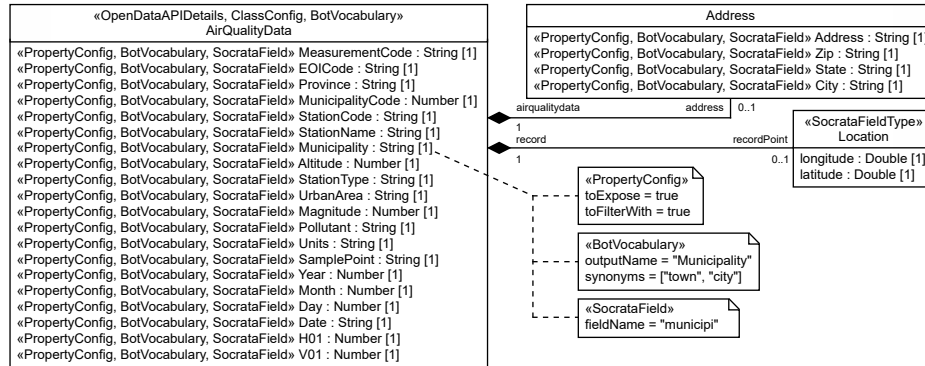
«OpenDataAPIDetails, ClassConfig, BotVocabulary»
AirQualityData

«PropertyConfig, BotVocabulary, SocrataField» MeasurementCode : String [1]
«PropertyConfig, BotVocabulary, SocrataField» EOICode : String [1]
«PropertyConfig, BotVocabulary, SocrataField» Province : String [1]
«PropertyConfig, BotVocabulary, SocrataField» MunicipalityCode : Number [1]
«PropertyConfig, BotVocabulary, SocrataField» StationCode : String [1]
«PropertyConfig, BotVocabulary, SocrataField» StationName : String [1]
«PropertyConfig, BotVocabulary, SocrataField» Municipality : String [1]
«PropertyConfig, BotVocabulary, SocrataField» Altitude : Number [1]
«PropertyConfig, BotVocabulary, SocrataField» StationType : String [1]
«PropertyConfig, BotVocabulary, SocrataField» UrbanArea : String [1]
«PropertyConfig, BotVocabulary, SocrataField» Magnitude : Number [1]
«PropertyConfig, BotVocabulary, SocrataField» Pollutant : String [1]
«PropertyConfig, BotVocabulary, SocrataField» Units : String [1]
«PropertyConfig, BotVocabulary, SocrataField» SamplePoint : String [1]
«PropertyConfig, BotVocabulary, SocrataField» Year : Number [1]
«PropertyConfig, BotVocabulary, SocrataField» Month : Number [1]
«PropertyConfig, BotVocabulary, SocrataField» Day : Number [1]
«PropertyConfig, BotVocabulary, SocrataField» Date : String [1]
«PropertyConfig, BotVocabulary, SocrataField» H01 : Number [1]
«PropertyConfig, BotVocabulary, SocrataField» V01 : Number [1]

Address

«PropertyConfig, BotVocabulary, SocrataField» Address : String [1]
«PropertyConfig, BotVocabulary, SocrataField» Zip : String [1]
«PropertyConfig, BotVocabulary, SocrataField» State : String [1]
«PropertyConfig, BotVocabulary, SocrataField» City : String [1]

airqualitydata
address
0..1
1
record
recordPoint
1
0..1

«SocrataFieldType»
Location

longitude : Double [1]
latitude : Double [1]

«PropertyConfig»
toExpose = true
toFilterWith = true

«BotVocabulary»
outputName = "Municipality"
synonyms = ["town", "city"]

«SocrataField»
fieldName = "municipi"